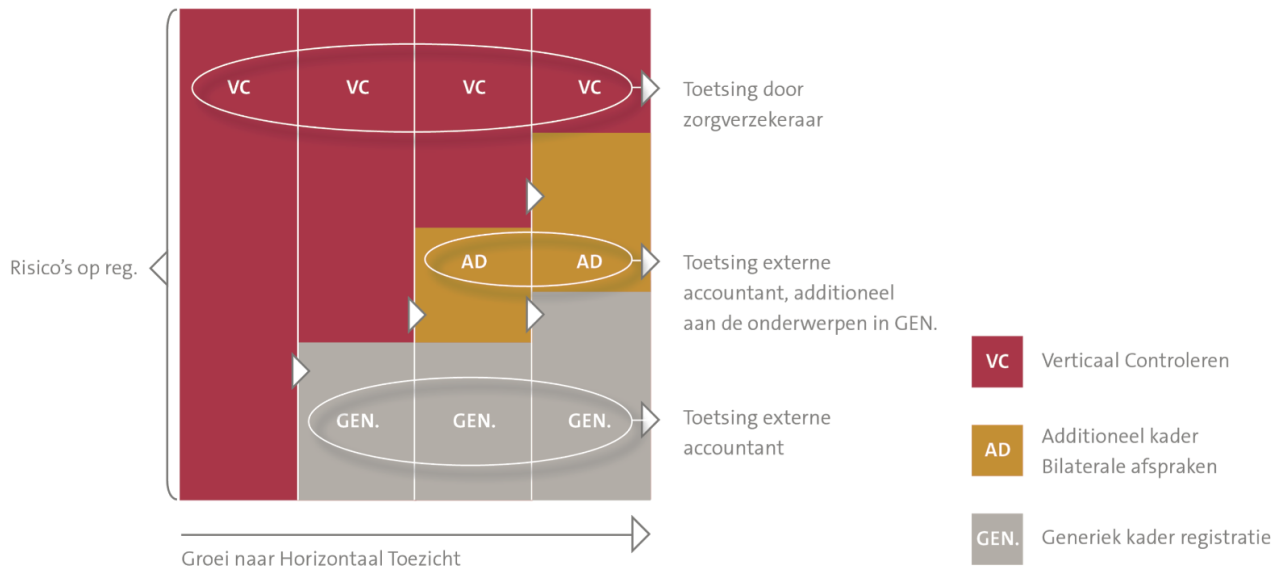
Risico's op reg.

VC VC VC VC

Toetsing door zorgverzekeraar

AD AD

Toetsing externe accountant, additioneel aan de onderwerpen in GEN.

GEN. GEN. GEN.

Toetsing externe accountant

Groei naar Horizontaal Toezicht

VC Verticaal Controleren

AD Additioneel kader Bilaterale afspraken

GEN. Generiek kader registratie